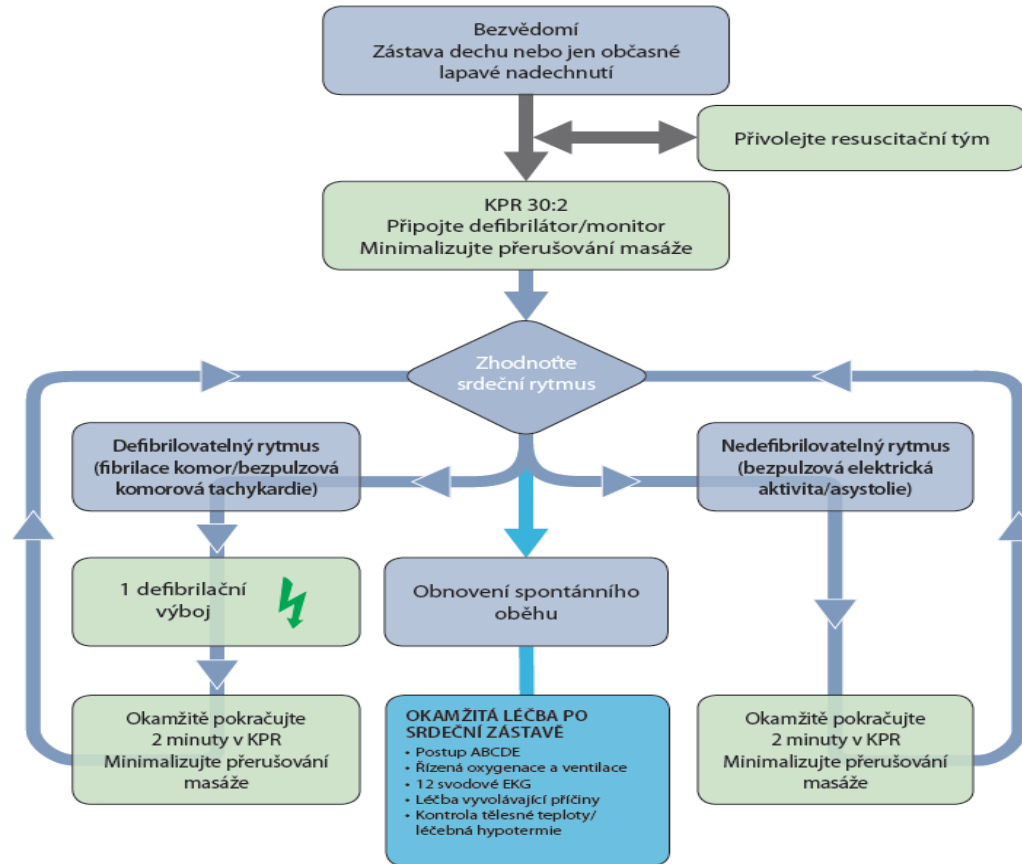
Bezvědomí
Zástava dechu nebo jen občasné lapavé nadechnutí

Přivolejte resuscitační tým

KPR 30:2
Připojte defibrilátor/monitor
Minimalizujte přerušování masáže

Zhodnoťte srdeční rytmus

Defibrilovatelný rytmus (fibrilace komor/bezpulzová komorová tachykardie)

Nedefibrilovatelný rytmus (bezpulzová elektrická aktivita/asystolie)

1 defibrilační výboj

Obnovení spontánního oběhu

Okamžitě pokračujte 2 minuty v KPR
Minimalizujte přerušování masáže

OKAMŽITÁ LÉČBA PO SRDEČNÍ ZÁSTAVĚ
• Postup ABCDE
• Řízená oxygenace a ventilace
• 12 svodové EKG
• Léčba vyvolávající příčiny
• Kontrola tělesné teploty/ léčebná hypotermie

Okamžitě pokračujte 2 minuty v KPR
Minimalizujte přerušování masáže